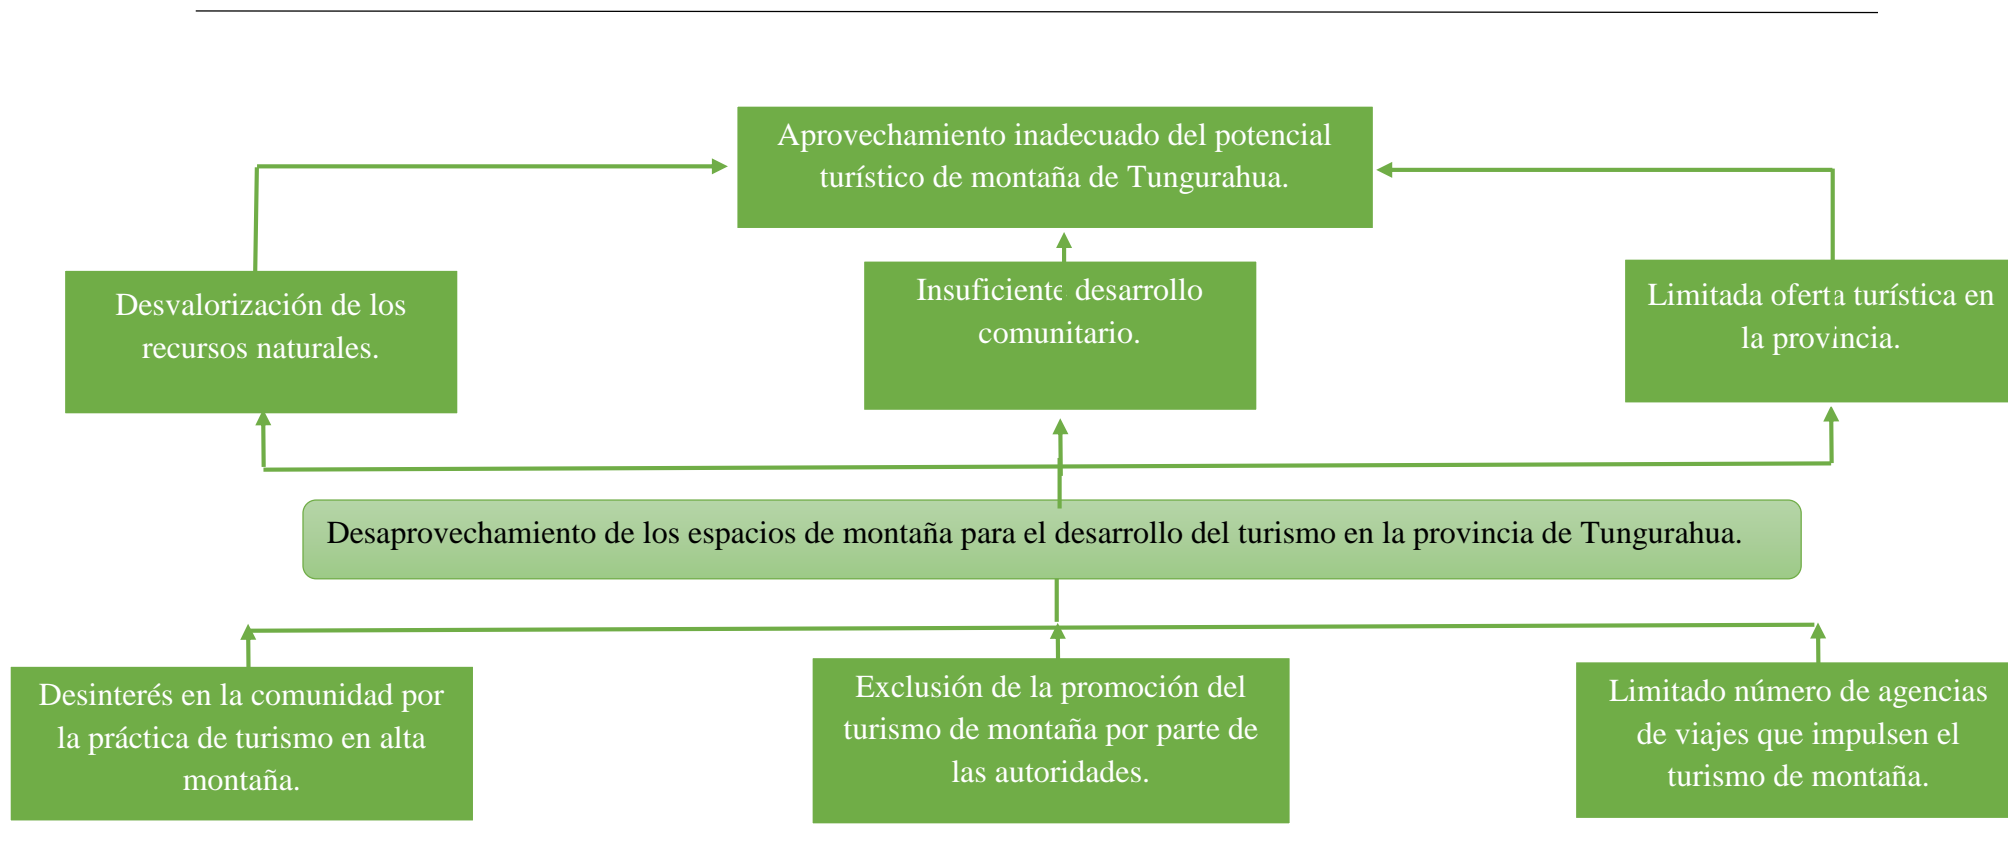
Aprovechamiento inadecuado del potencial turístico de montaña de Tungurahua.

Desvalorización de los recursos naturales.

Insuficiente desarrollo comunitario.

Limitada oferta turística en la provincia.

Desaprovechamiento de los espacios de montaña para el desarrollo del turismo en la provincia de Tungurahua.

Desinterés en la comunidad por la práctica de turismo en alta montaña.

Exclusión de la promoción del turismo de montaña por parte de las autoridades.

Limitado número de agencias de viajes que impulsen el turismo de montaña.